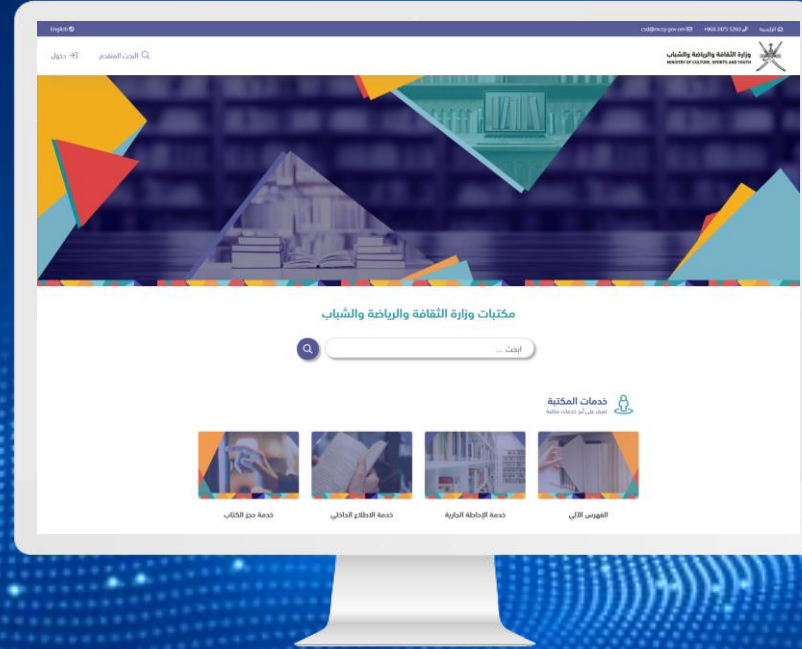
English
الرئيسية +968 2475 5260 csd@mcsy.gov.om

وزارة الثقافة والرياضة والشباب
MINISTRY OF CULTURE, SPORTS AND YOUTH

البحث المتقدم
دخول

مكتبات وزارة الثقافة والرياضة والشباب

ابحث ...

خدمات المكتبة
تعرف على أبرز خدمات مكتبة

الفهرس الآلي
خدمة الإحاطة الجارية
خدمة الاطلاع الداخلي
خدمة حجز الكتاب